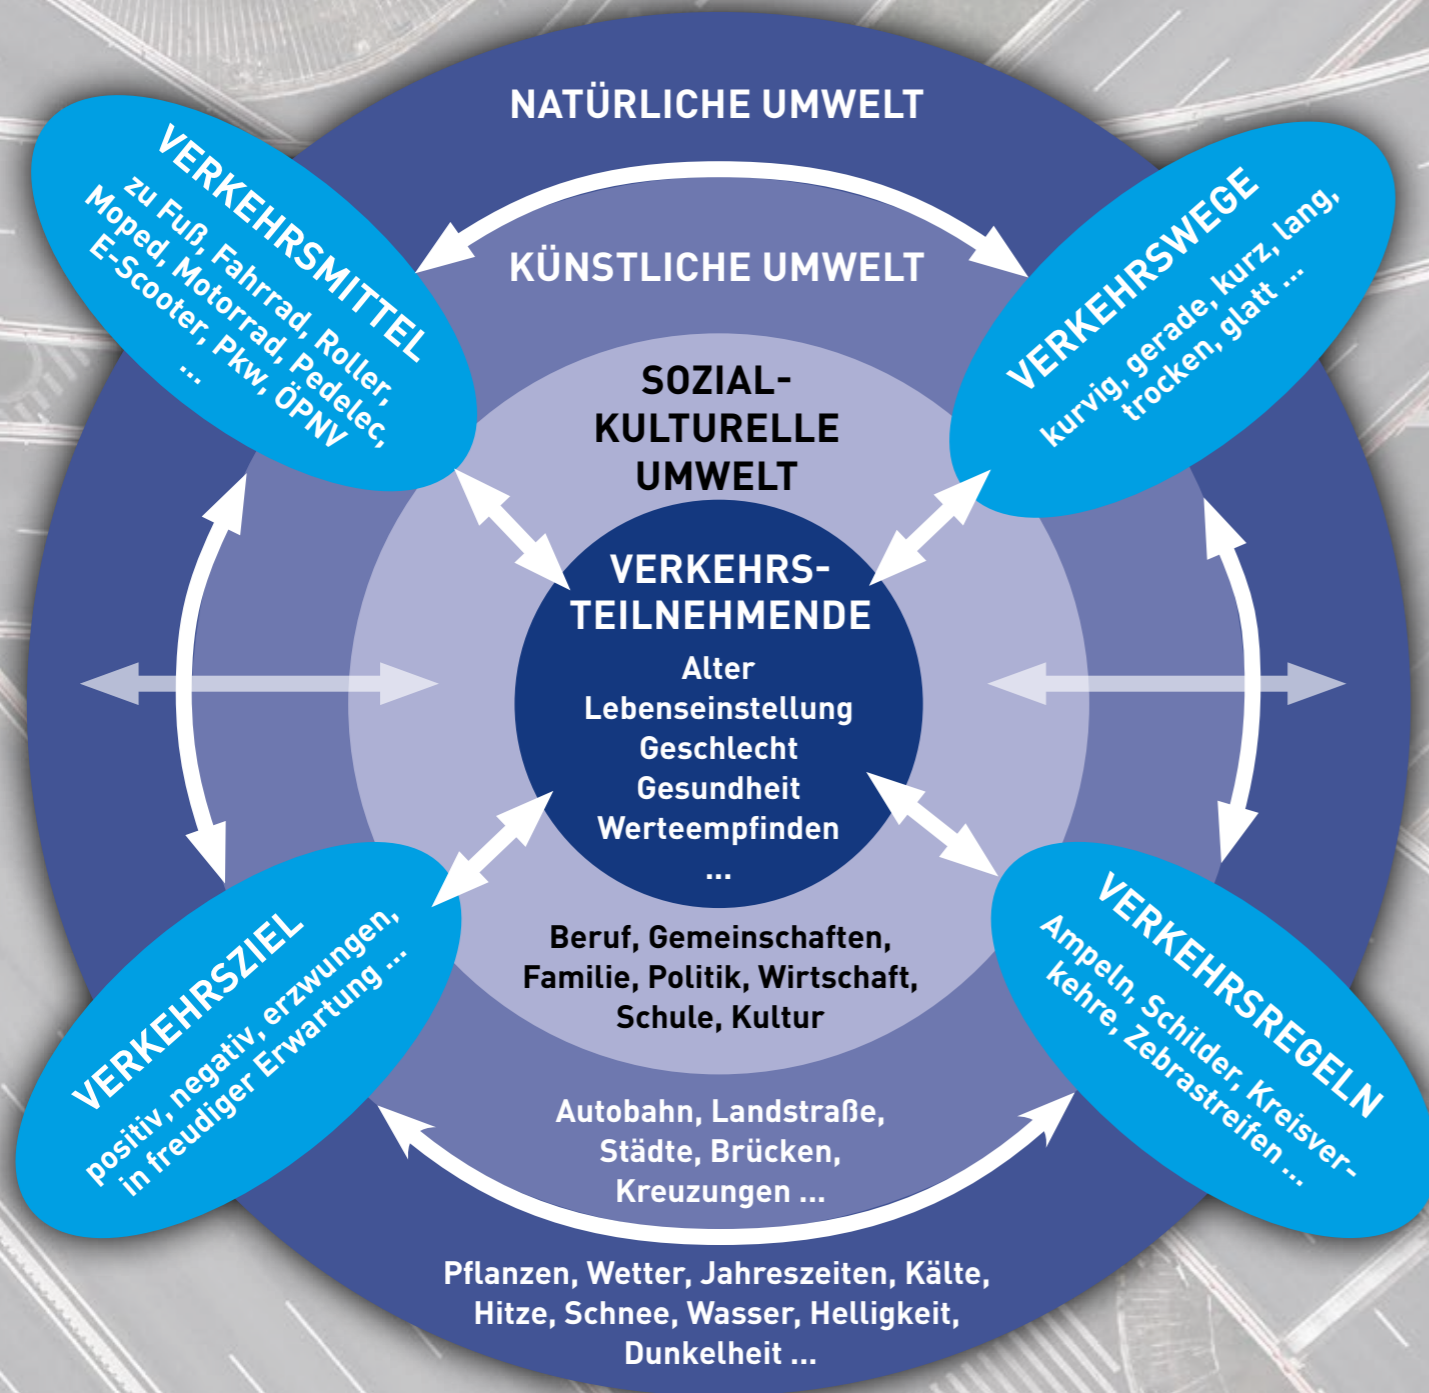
NATÜRLICHE UMWELT

KÜNSTLICHE UMWELT

SOZIAL-KULTURELLE UMWELT

VERKEHRSMITTEL
zu Fuß, Fahrrad, Roller, Moped, Motorrad, Pedelec, E-Scooter, Pkw, ÖPNV ...

VERKEHRSWEGE
kurvig, gerade, kurz, lang, trocken, glatt ...

VERKEHRS-TEILNEHMENDE
Alter
Lebenseinstellung
Geschlecht
Gesundheit
Werteempfinden
...

VERKEHRSZIEL
positiv, negativ, erzwungen, in freudiger Erwartung ...

VERKEHRSREGELN
Ampeln, Schilder, Kreisverkehre, Zebrastreifen ...

Beruf, Gemeinschaften, Familie, Politik, Wirtschaft, Schule, Kultur

Autobahn, Landstraße, Städte, Brücken, Kreuzungen ...

Pflanzen, Wetter, Jahreszeiten, Kälte, Hitze, Schnee, Wasser, Helligkeit, Dunkelheit ...